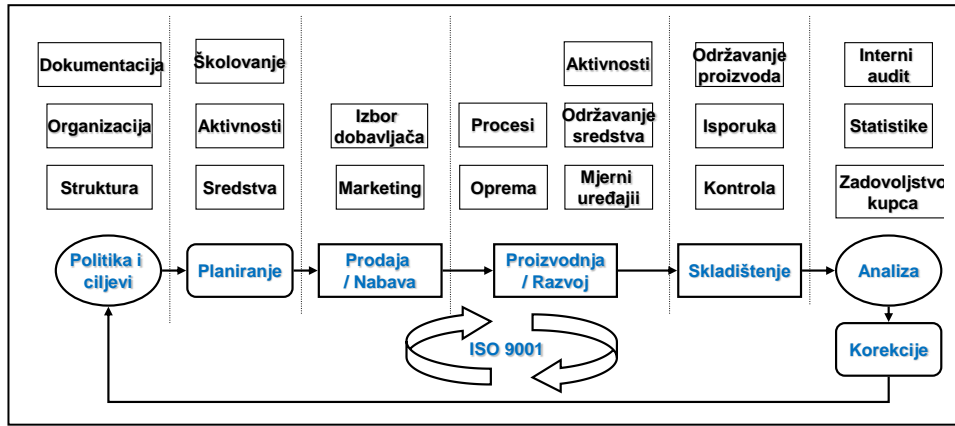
Dokumentacija

Organizacija

Struktura

Politika i ciljevi

Školovanje

Aktivnosti

Sredstva

Planiranje

Izbor dobavljača

Marketing

Prodaja / Nabava

Procesi

Oprema

Aktivnosti

Održavanje sredstva

Mjerni uređajii

Proizvodnja / Razvoj

Održavanje proizvoda

Isporuka

Kontrola

Skladištenje

Interni audit

Statistike

Zadovoljstvo kupca

Analiza

Korekcije

ISO 9001